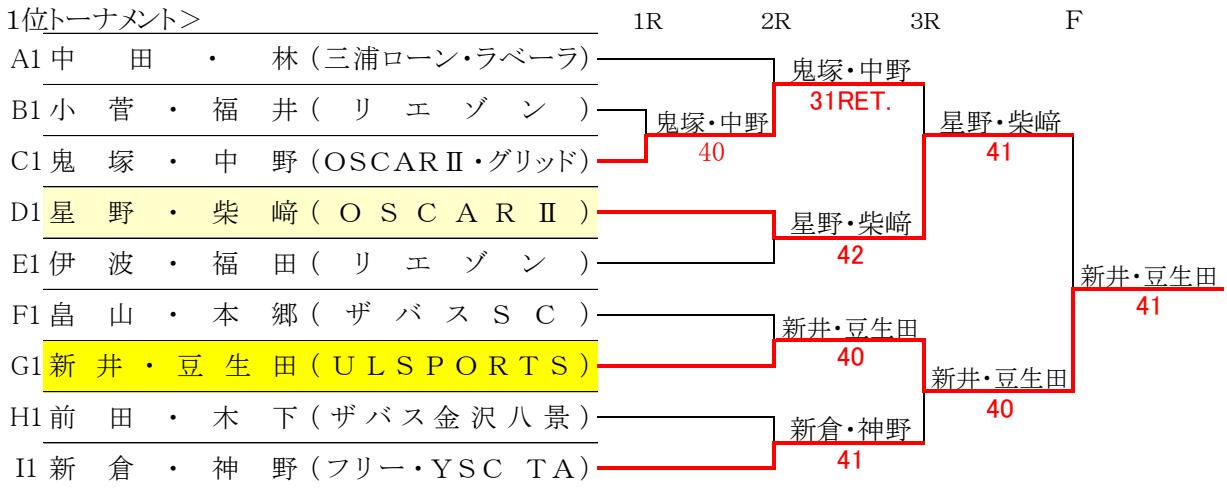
1位トーナメント＞

1R　2R　3R　F

A1 中田・林（三浦ローン・ラベーラ）
B1 小菅・福井（リエゾン）
C1 鬼塚・中野（OSCARⅡ・グリッド）
D1 星野・柴崎（OSCARⅡ）
E1 伊波・福田（リエゾン）
F1 畠山・本郷（ザバスSC）
G1 新井・豆生田（ULSPORTS）
H1 前田・木下（ザバス金沢八景）
I1 新倉・神野（フリー・YSC TA）

鬼塚・中野
40

鬼塚・中野
31RET.

星野・柴崎
42

新井・豆生田
40

新倉・神野
41

星野・柴崎
41

新井・豆生田
40

新井・豆生田
41